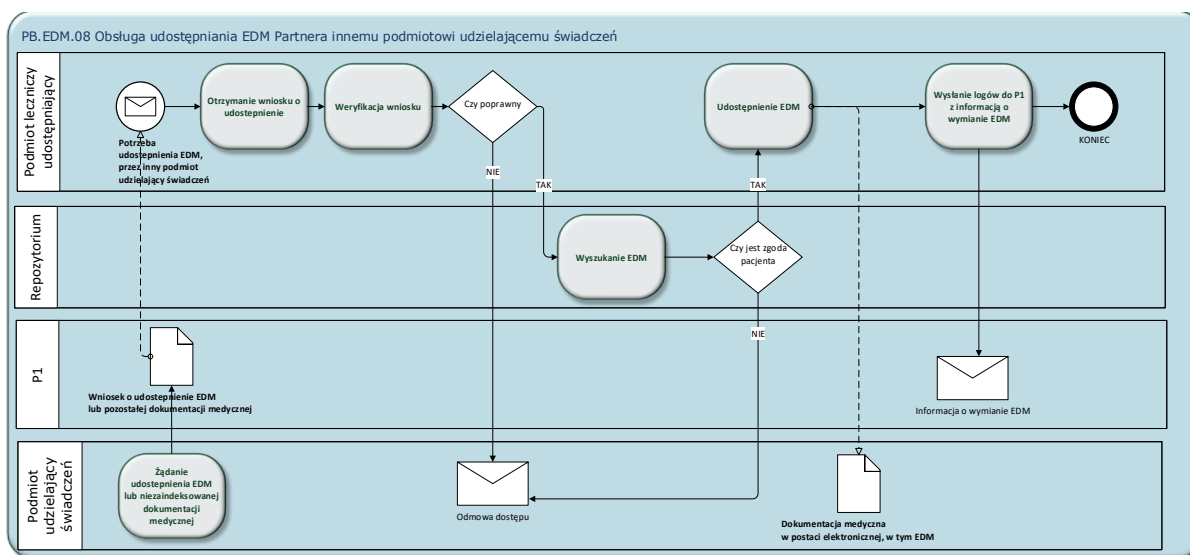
PB.EDM.08 Obsługa udostępniania EDM Partnera innemu podmiotowi udzielającemu świadczeń

Podmiot leczniczy udostępniający

Potrzeba udostępnienia EDM, przez inny podmiot udzielający świadczeń

Otrzymanie wniosku o udostępnienie

Weryfikacja wniosku

Czy poprawny

NIE

TAK

Udostępnienie EDM

TAK

Wysłanie logów do P1 z informacją o wymianie EDM

KONIEC

Repozytorium

Wyszukanie EDM

Czy jest zgoda pacjenta

NIE

P1

Wniosek o udostępnienie EDM lub pozostałej dokumentacji medycznej

Informacja o wymianie EDM

Podmiot udzielający świadczeń

Żądanie udostępnienia EDM lub niezaindeksowanej dokumentacji medycznej

Odmowa dostępu

Dokumentacja medyczna w postaci elektronicznej, w tym EDM